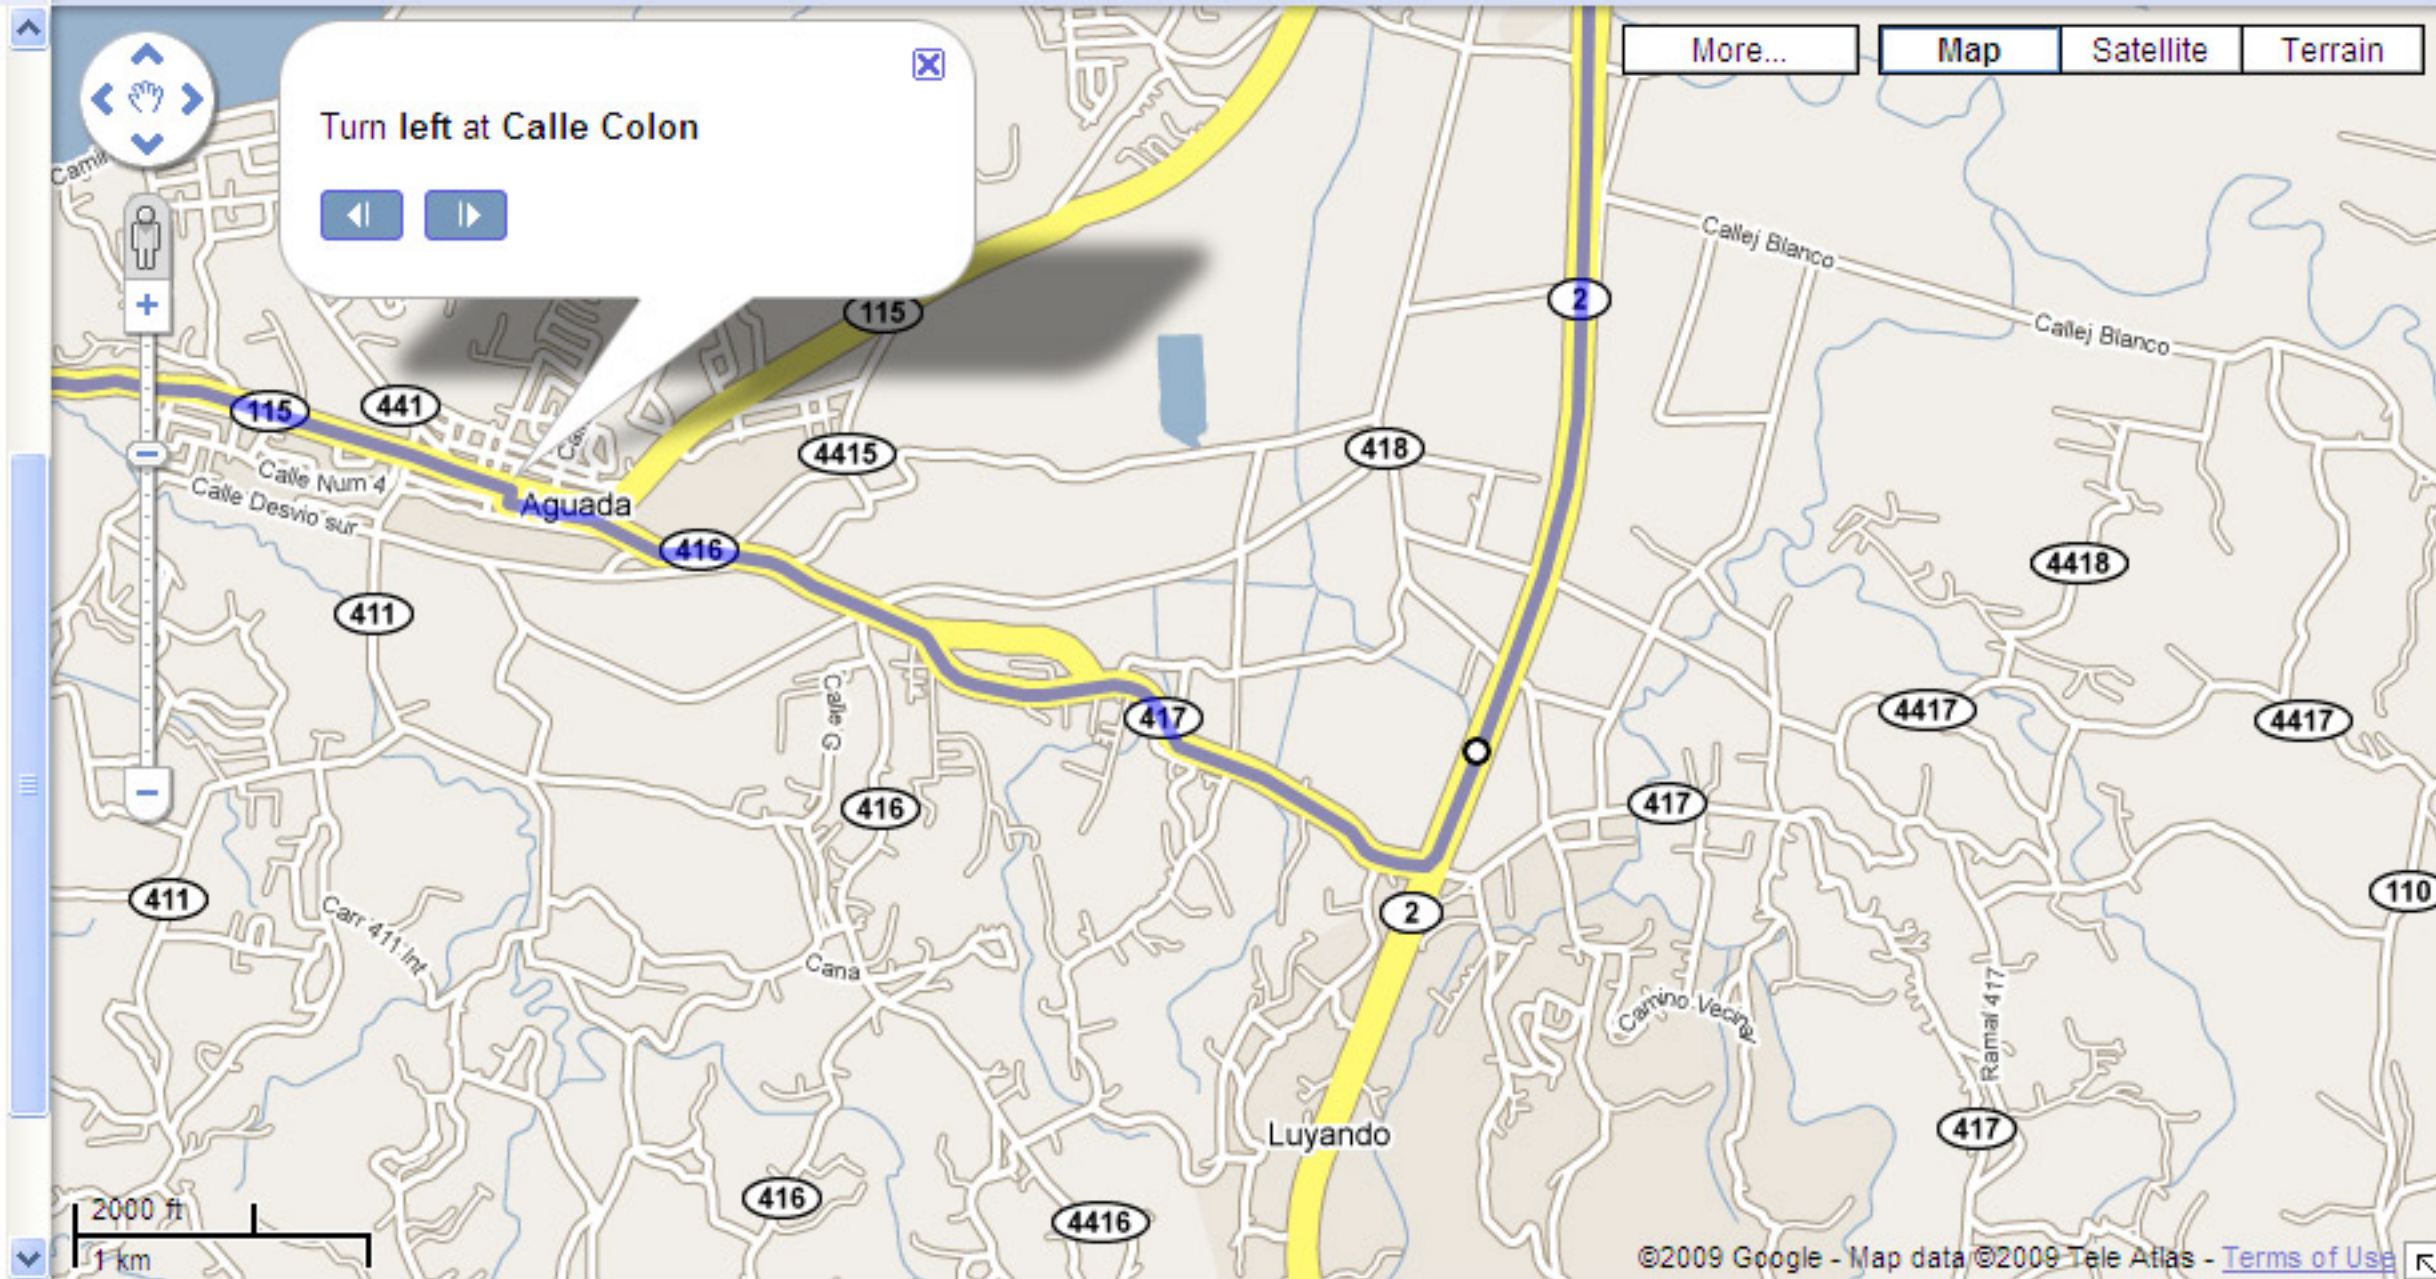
Turn left at Calle Colon

More...
Map
Satellite
Terrain

Camil
115
115
441
4415
418
2
Callej Blanco
Callej Blanco
Calle Num 4
Calle Desvio sur
Aguada
416
4418
411
Calle G
417
4417
4417
416
417
411
2
110
Carr 411 Int
Cana
Camino Vecinal
Ramal 417
Luyando
417
416
4416

2000 ft
1 km

©2009 Google - Map data ©2009 Tele Atlas - Terms of Use